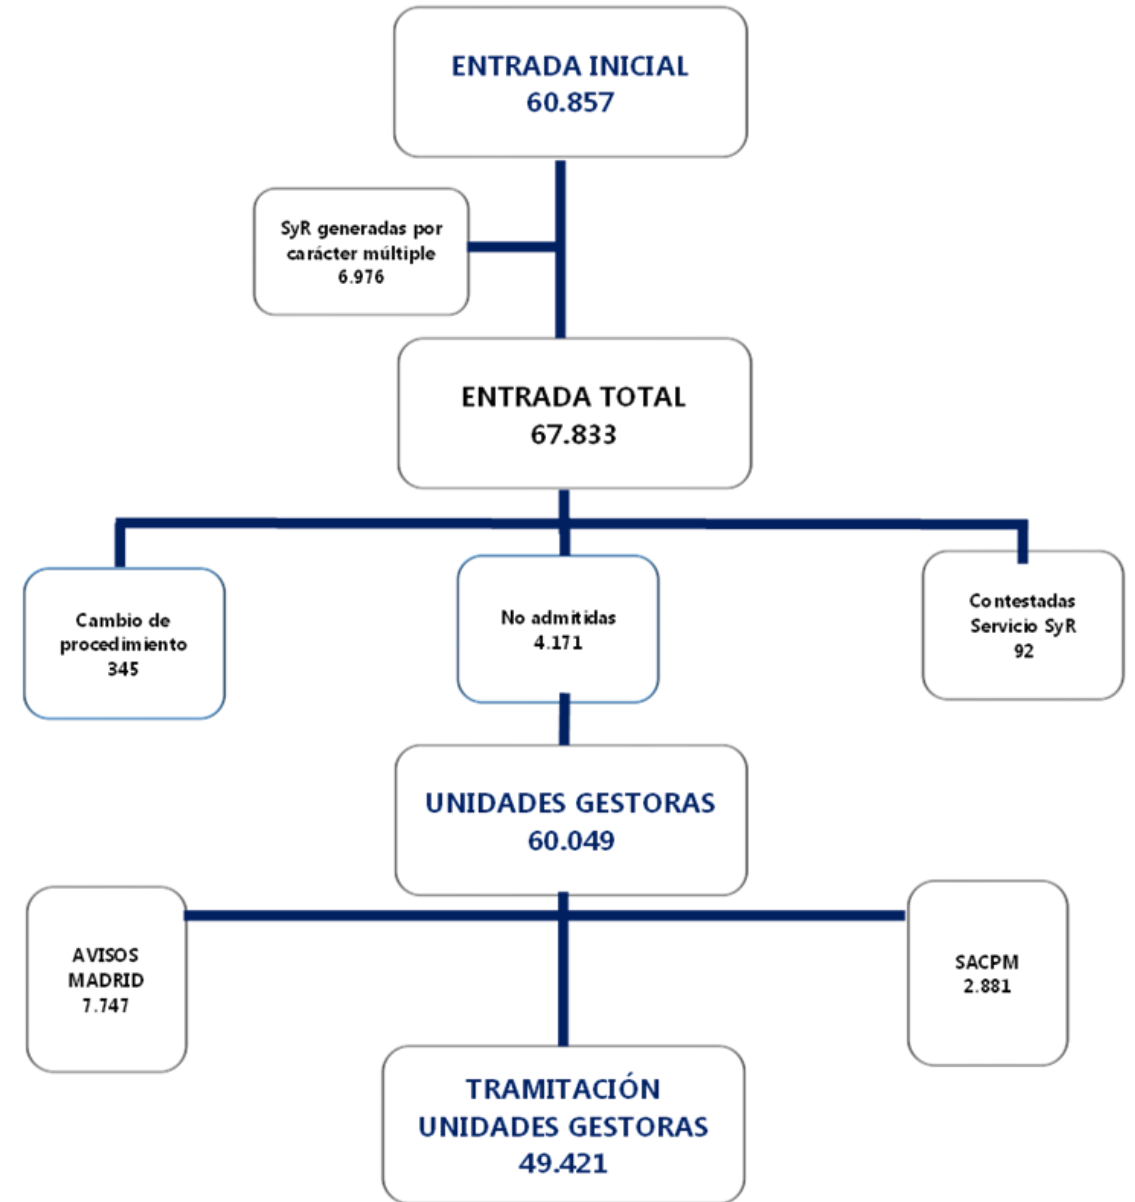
ENTRADA INICIAL
60.857

SyR generadas por carácter múltiple
6.976

ENTRADA TOTAL
67.833

Cambio de procedimiento
345

No admitidas
4.171

Contestadas Servicio SyR
92

UNIDADES GESTORAS
60.049

AVISOS MADRID
7.747

SACPM
2.881

TRAMITACIÓN UNIDADES GESTORAS
49.421